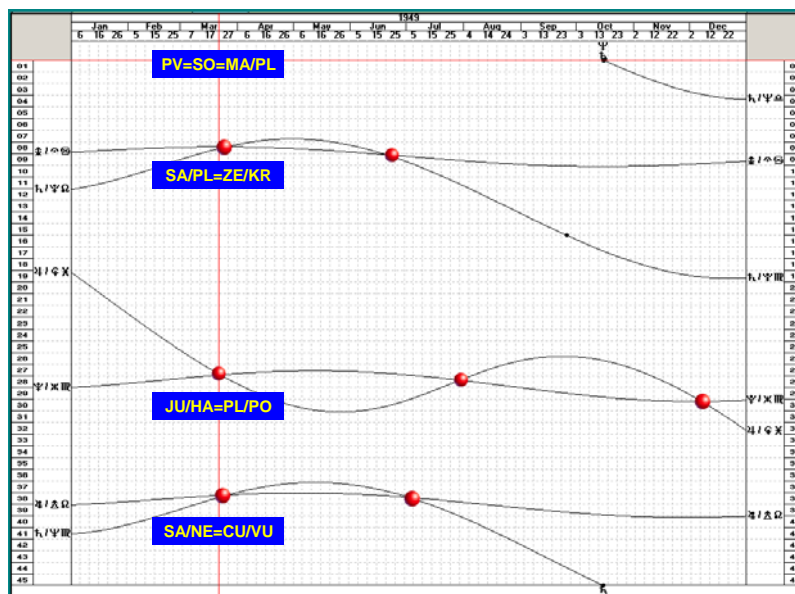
1949

Jan 6 16 26 | Feb 5 15 25 | Mar 7 17 27 | Apr 6 16 26 | May 6 16 26 | Jun 5 15 25 | Jul 5 15 25 | Aug 4 14 24 | Sep 3 13 23 | Oct 3 13 23 | Nov 2 12 22 | Dec 2 12 22

01 02 03 04 05 06 07 08 09 10 11 12 13 14 15 16 17 18 19 20 21 22 23 24 25 26 27 28 29 30 31 32 33 34 35 36 37 38 39 40 41 42 43 44 45

PV=SO=MA/PL

SA/PL=ZE/KR

JU/HA=PL/PO

SA/NE=CU/VU

♄/♆♎

♄/♆♒

♃/♀♓

♆/♅♍

♃/♇♎

♄/♆♍

♄/♇♎

♃/♀♓

♆/♅♍

♃/♇♎

♆

♄